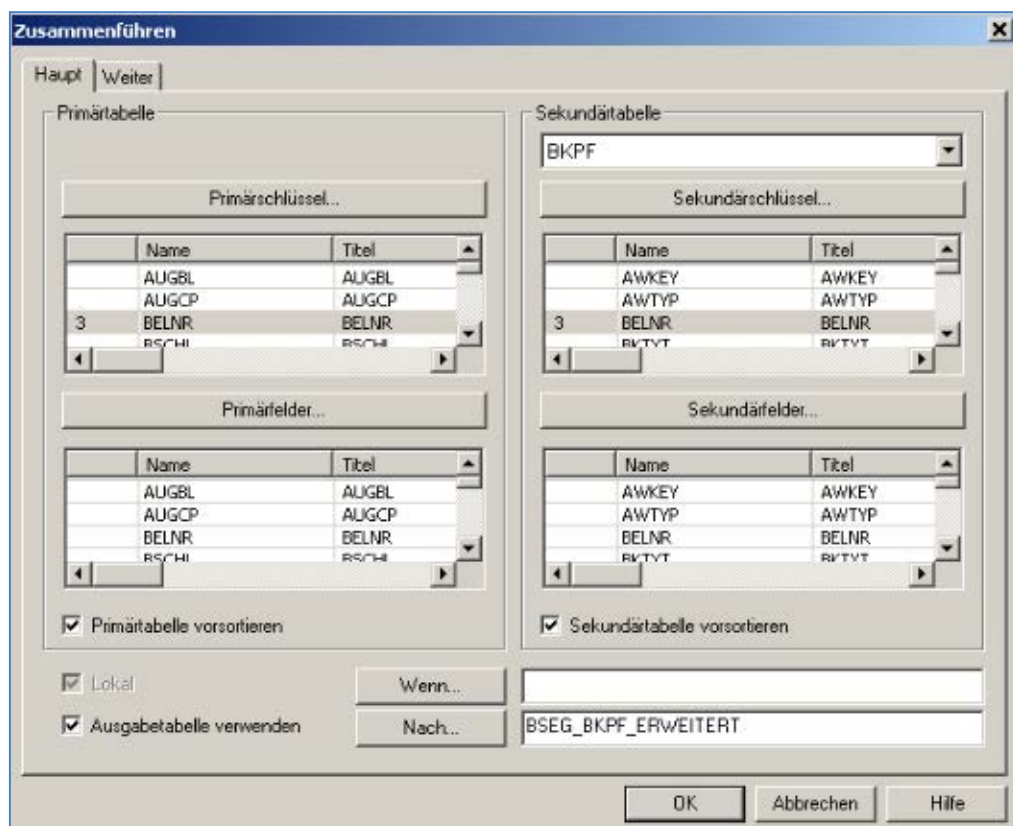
Zusammenführen

Haupt | Weiter

Primärtabelle

Primärschlüssel...

| | Name | Titel |
|---|---|---|
| | AUGBL | AUGBL |
| | AUGCP | AUGCP |
| 3 | BELNR | BELNR |
| | BSCHL | BSCHL |

Primärfelder...

| | Name | Titel |
|---|---|---|
| | AUGBL | AUGBL |
| | AUGCP | AUGCP |
| | BELNR | BELNR |
| | BSCHL | BSCHL |

Primärtabelle vorsortieren

Sekundärtabelle

BKPF

Sekundärschlüssel...

| | Name | Titel |
|---|---|---|
| | AWKEY | AWKEY |
| | AWTYP | AWTYP |
| 3 | BELNR | BELNR |
| | BKTXT | BKTXT |

Sekundärfelder...

| | Name | Titel |
|---|---|---|
| | AWKEY | AWKEY |
| | AWTYP | AWTYP |
| | BELNR | BELNR |
| | BKTXT | BKTXT |

Sekundärtabelle vorsortieren

Lokal

Wenn...

Ausgabetabelle verwenden

Nach...

BSEG_BKPF_ERWEITERT

OK

Abbrechen

Hilfe